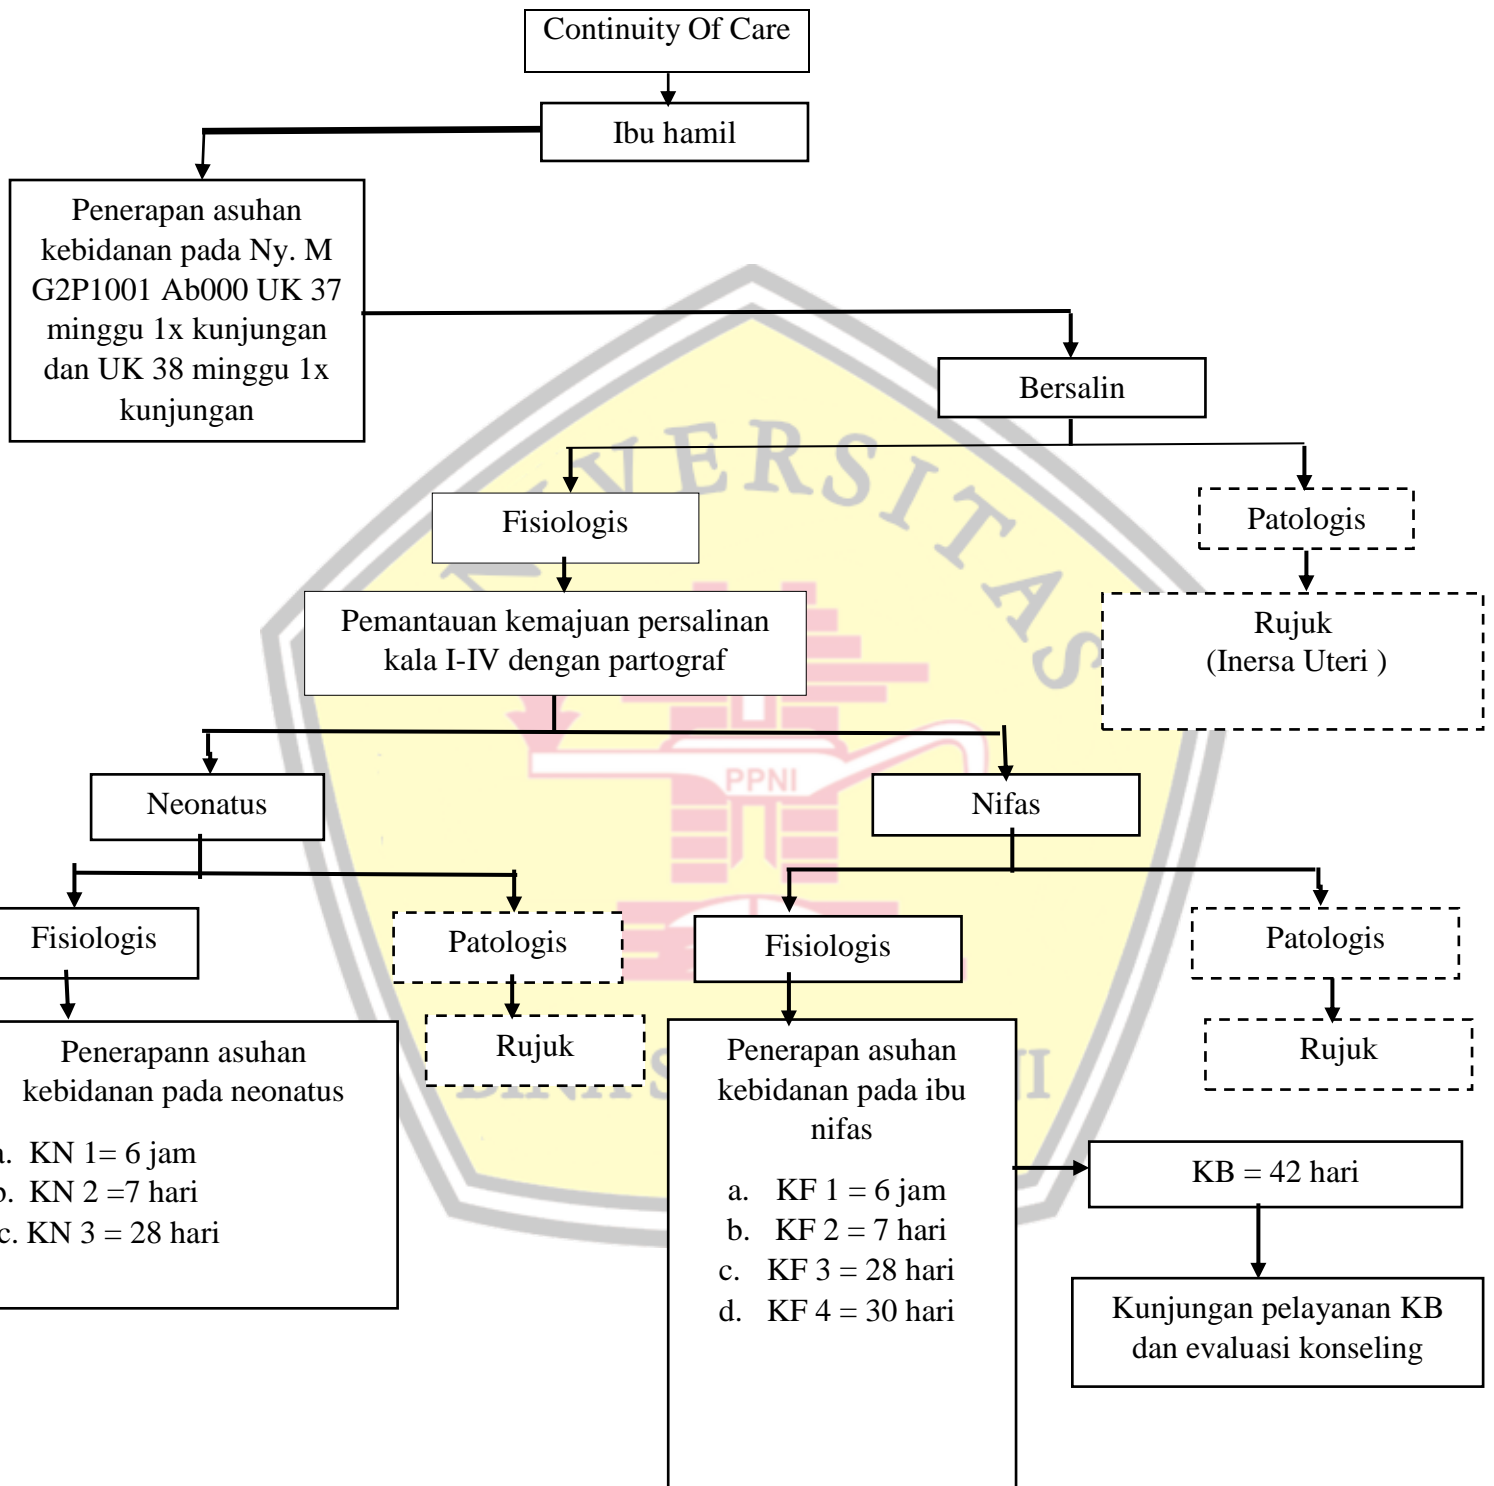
Continuity Of Care

Ibu hamil

Penerapan asuhan kebidanan pada Ny. M G2P1001 Ab000 UK 37 minggu 1x kunjungan dan UK 38 minggu 1x kunjungan

Bersalin

Fisiologis

Patologis

Pemantauan kemajuan persalinan kala I-IV dengan partograf

Rujuk
(Inersa Uteri )

Neonatus

Nifas

Fisiologis

Patologis

Fisiologis

Patologis

Rujuk

Rujuk

Penerapann asuhan kebidanan pada neonatus

a. KN 1= 6 jam
b. KN 2 =7 hari
c. KN 3 = 28 hari

Penerapan asuhan kebidanan pada ibu nifas

a. KF 1 = 6 jam
b. KF 2 = 7 hari
c. KF 3 = 28 hari
d. KF 4 = 30 hari

KB = 42 hari

Kunjungan pelayanan KB dan evaluasi konseling